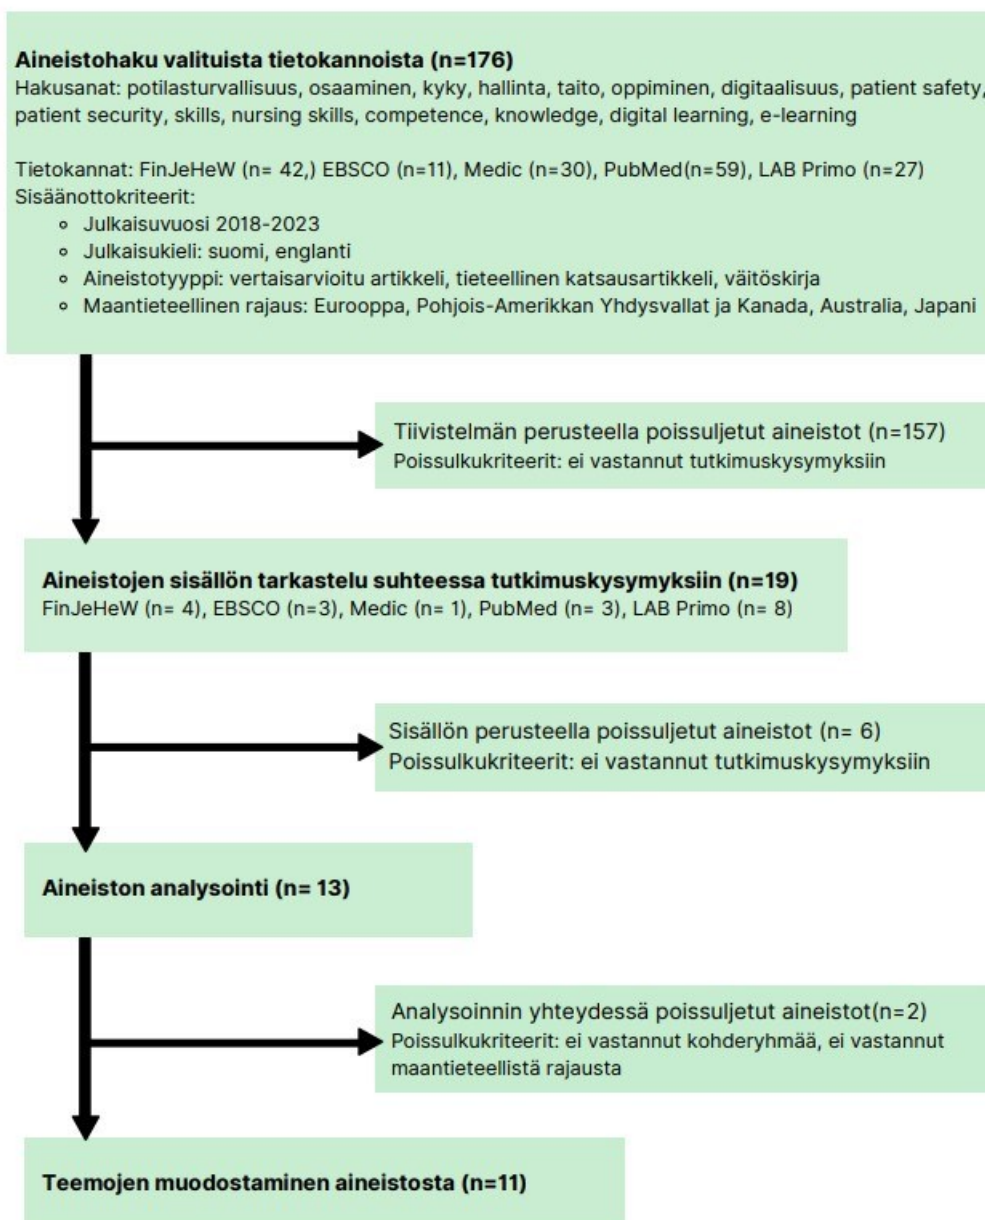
**Aineistohaku valituista tietokannoista (n=176)**
Hakusanat: potilasturvallisuus, osaaminen, kyky, hallinta, taito, oppiminen, digitaalisuus, patient safety, patient security, skills, nursing skills, competence, knowledge, digital learning, e-learning

Tietokannat: FinJeHeW (n= 42,) EBSCO (n=11), Medic (n=30), PubMed(n=59), LAB Primo (n=27)
Sisäänottokriteerit:
- Julkaisuvuosi 2018-2023
- Julkaisukieli: suomi, englanti
- Aineistotyyppi: vertaisarvioitu artikkeli, tieteellinen katsausartikkeli, väitöskirja
- Maantieteellinen rajaus: Eurooppa, Pohjois-Amerikkan Yhdysvallat ja Kanada, Australia, Japani

Tiivistelmän perusteella poissuljetut aineistot (n=157)
Poissulkukriteerit: ei vastannut tutkimuskysymyksiin

**Aineistojen sisällön tarkastelu suhteessa tutkimuskysymyksiin (n=19)**
FinJeHeW (n= 4), EBSCO (n=3), Medic (n= 1), PubMed (n= 3), LAB Primo (n= 8)

Sisällön perusteella poissuljetut aineistot (n= 6)
Poissulkukriteerit: ei vastannut tutkimuskysymyksiin

**Aineiston analysointi (n= 13)**

Analysoinnin yhteydessä poissuljetut aineistot(n=2)
Poissulkukriteerit: ei vastannut kohderyhmää, ei vastannut maantieteellistä rajausta

**Teemojen muodostaminen aineistosta (n=11)**